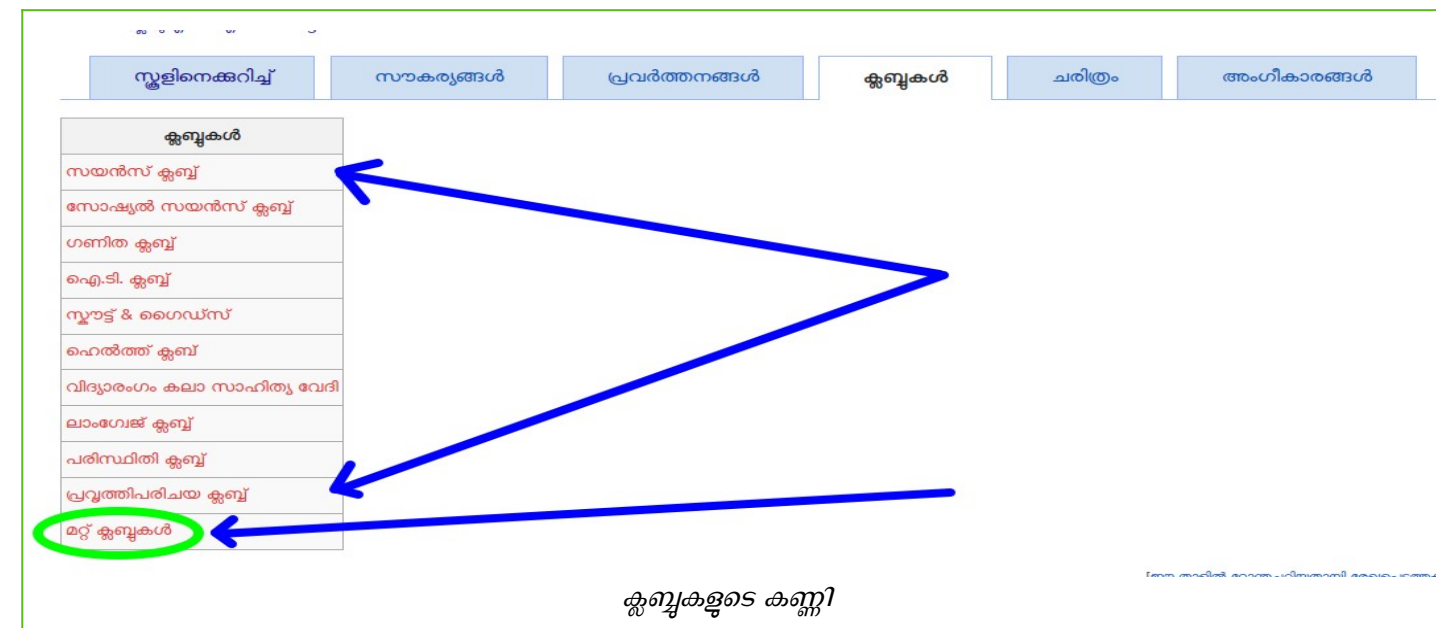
സ്കൂളിനെക്കുറിച്ച് | സൗകര്യങ്ങൾ | പ്രവർത്തനങ്ങൾ | ക്ലബ്ബുകൾ | ചരിത്രം | അംഗീകാരങ്ങൾ

ക്ലബ്ബുകൾ

സയൻസ് ക്ലബ്ബ്
സോഷ്യൽ സയൻസ് ക്ലബ്ബ്
ഗണിത ക്ലബ്ബ്
ഐ.ടി. ക്ലബ്ബ്
സ്കൗട്ട് & ഗൈഡ്സ്
ഹെൽത്ത് ക്ലബ്
വിദ്യാരംഗം കലാ സാഹിത്യ വേദി
ലാംഗ്വേജ് ക്ലബ്ബ്
പരിസ്ഥിതി ക്ലബ്ബ്
പ്രവൃത്തിപരിചയ ക്ലബ്ബ്
മറ്റ് ക്ലബ്ബുകൾ

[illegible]

ക്ലബ്ബുകളുടെ കണ്ണി